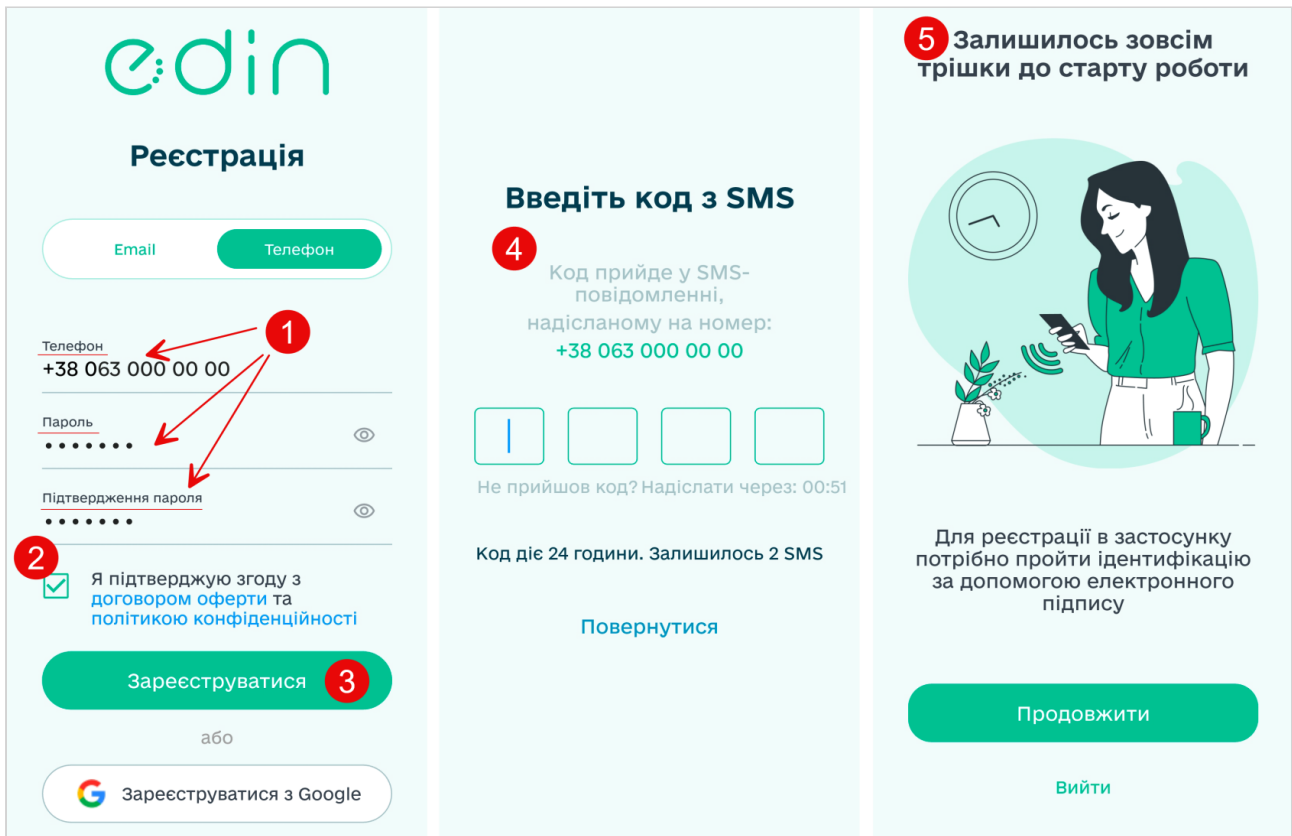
edin

Реєстрація

Email Телефон

1

Телефон
+38 063 000 00 00

Пароль
•••••••

Підтвердження пароля
•••••••

2

Я підтверджую згоду з договором оферти та політикою конфіденційності

Зареєструватися 3

або

Зареєструватися з Google

Введіть код з SMS

4

Код прийде у SMS-повідомленні, надісланому на номер:
+38 063 000 00 00

Не прийшов код? Надіслати через: 00:51

Код діє 24 години. Залишилось 2 SMS

Повернутися

5 Залишилось зовсім трішки до старту роботи

Для реєстрації в застосунку потрібно пройти ідентифікацію за допомогою електронного підпису

Продовжити

Вийти